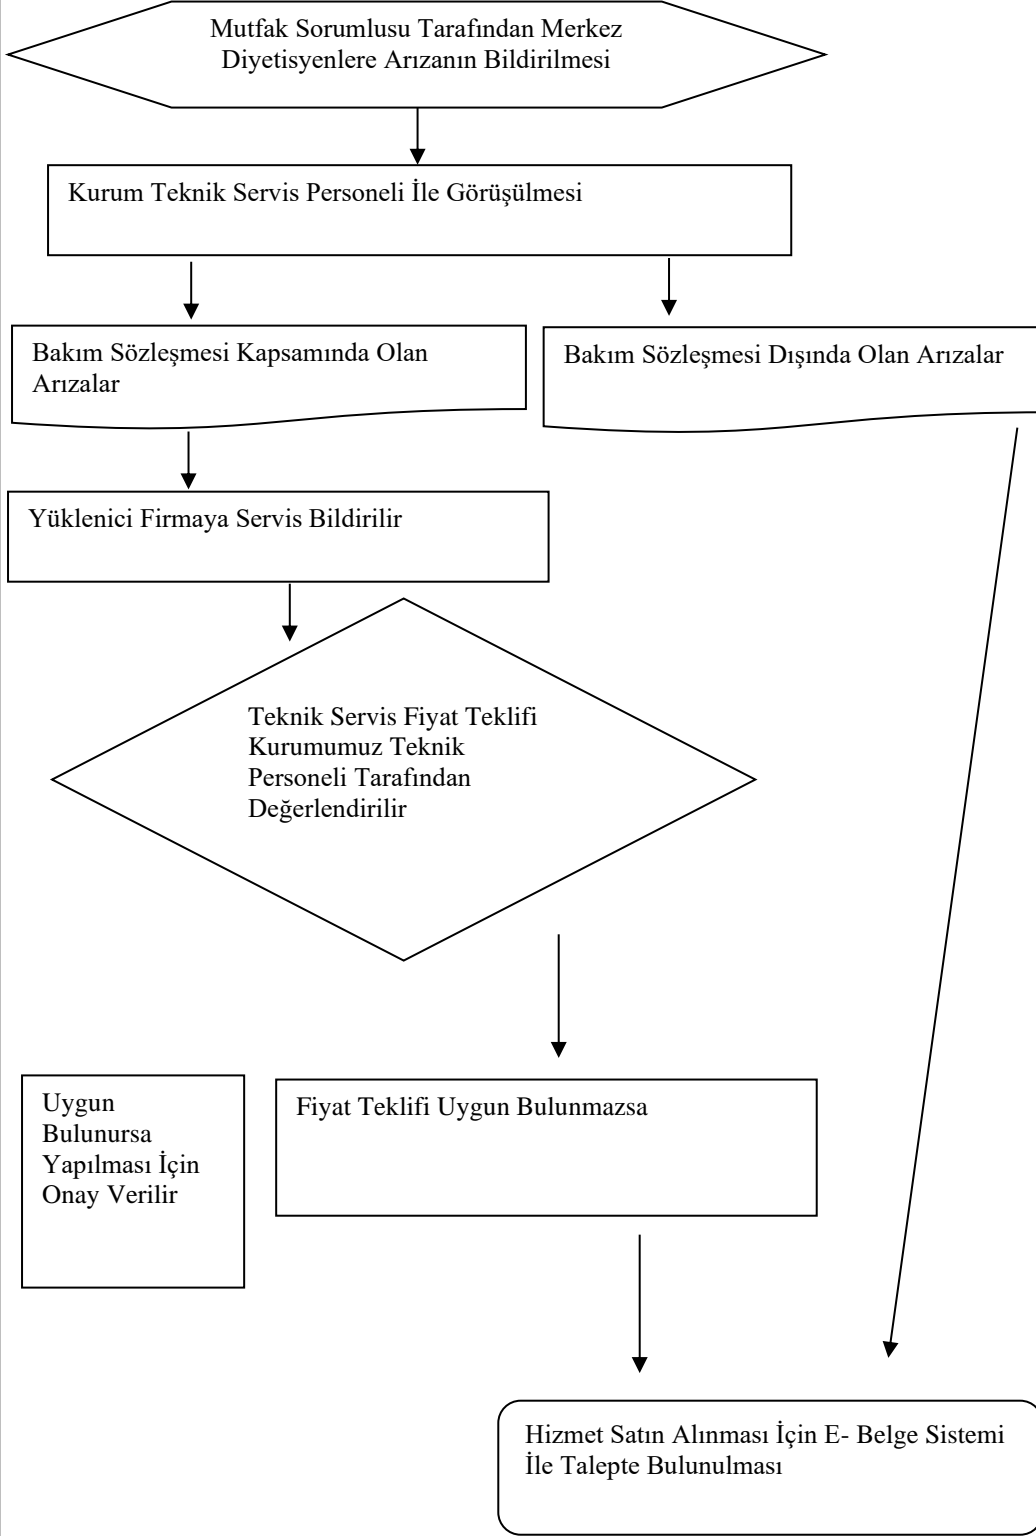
Mutfak Sorumlusu Tarafından Merkez Diyetisyenlere Arızanın Bildirilmesi

Kurum Teknik Servis Personeli İle Görüşülmesi

Bakım Sözleşmesi Kapsamında Olan Arızalar

Bakım Sözleşmesi Dışında Olan Arızalar

Yüklenici Firmaya Servis Bildirilir

Teknik Servis Fiyat Teklifi Kurumumuz Teknik Personeli Tarafından Değerlendirilir

Uygun Bulunursa Yapılması İçin Onay Verilir

Fiyat Teklifi Uygun Bulunmazsa

Hizmet Satın Alınması İçin E- Belge Sistemi İle Talepte Bulunulması